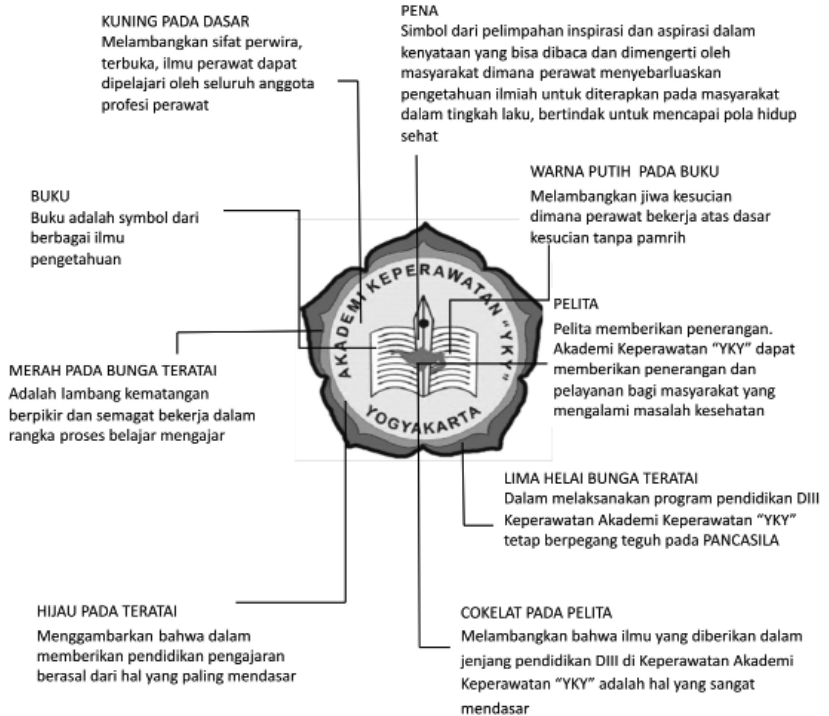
KUNING PADA DASAR
Melambangkan sifat perwira, terbuka, ilmu perawat dapat dipelajari oleh seluruh anggota profesi perawat

PENA
Simbol dari pelimpahan inspirasi dan aspirasi dalam kenyataan yang bisa dibaca dan dimengerti oleh masyarakat dimana perawat menyebarluaskan pengetahuan ilmiah untuk diterapkan pada masyarakat dalam tingkah laku, bertindak untuk mencapai pola hidup sehat

WARNA PUTIH PADA BUKU
Melambangkan jiwa kesucian dimana perawat bekerja atas dasar kesucian tanpa pamrih

BUKU
Buku adalah symbol dari berbagai ilmu pengetahuan

AKADEMI KEPERAWATAN "YKY"
YOGYAKARTA

PELITA
Pelita memberikan penerangan. Akademi Keperawatan "YKY" dapat memberikan penerangan dan pelayanan bagi masyarakat yang mengalami masalah kesehatan

MERAH PADA BUNGA TERATAI
Adalah lambang kematangan berpikir dan semagat bekerja dalam rangka proses belajar mengajar

LIMA HELAI BUNGA TERATAI
Dalam melaksanakan program pendidikan DIII Keperawatan Akademi Keperawatan "YKY" tetap berpegang teguh pada PANCASILA

HIJAU PADA TERATAI
Menggambarkan bahwa dalam memberikan pendidikan pengajaran berasal dari hal yang paling mendasar

COKELAT PADA PELITA
Melambangkan bahwa ilmu yang diberikan dalam jenjang pendidikan DIII di Keperawatan Akademi Keperawatan "YKY" adalah hal yang sangat mendasar